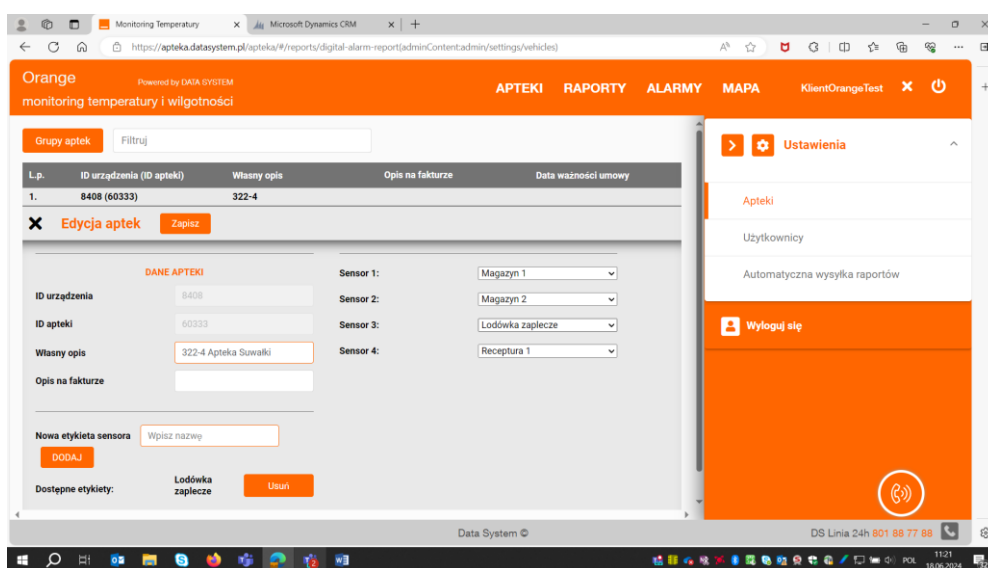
Monitoring Temperatury
Microsoft Dynamics CRM

https://apteka.datasystem.pl/apteka/#/reports/digital-alarm-report(adminContent:admin/settings/vehicles)

Orange
Powered by DATA SYSTEM
monitoring temperatury i wilgotności

APTEKI RAPORTY ALARMY MAPA KlientOrangeTest

Grupy aptek
Filtruj

| L.p. | ID urządzenia (ID apteki) | Własny opis | Opis na fakturze | Data ważności umowy |
|---|---|---|---|---|
| 1. | 8408 (60333) | 322-4 | | |

Edycja aptek
Zapisz

DANE APTEKI
ID urządzenia 8408
ID apteki 60333
Własny opis 322-4 Apteka Suwałki
Opis na fakturze

Sensor 1: Magazyn 1
Sensor 2: Magazyn 2
Sensor 3: Lodówka zaplecze
Sensor 4: Receptura 1

Nowa etykieta sensora
Wpisz nazwę
DODAJ
Dostępne etykiety:
Lodówka zaplecze
Usuń

Ustawienia
Apteki
Użytkownicy
Automatyczna wysyłka raportów
Wyloguj się

Data System ©
DS Linia 24h 801 88 77 88

POL
11:21
18.06.2024